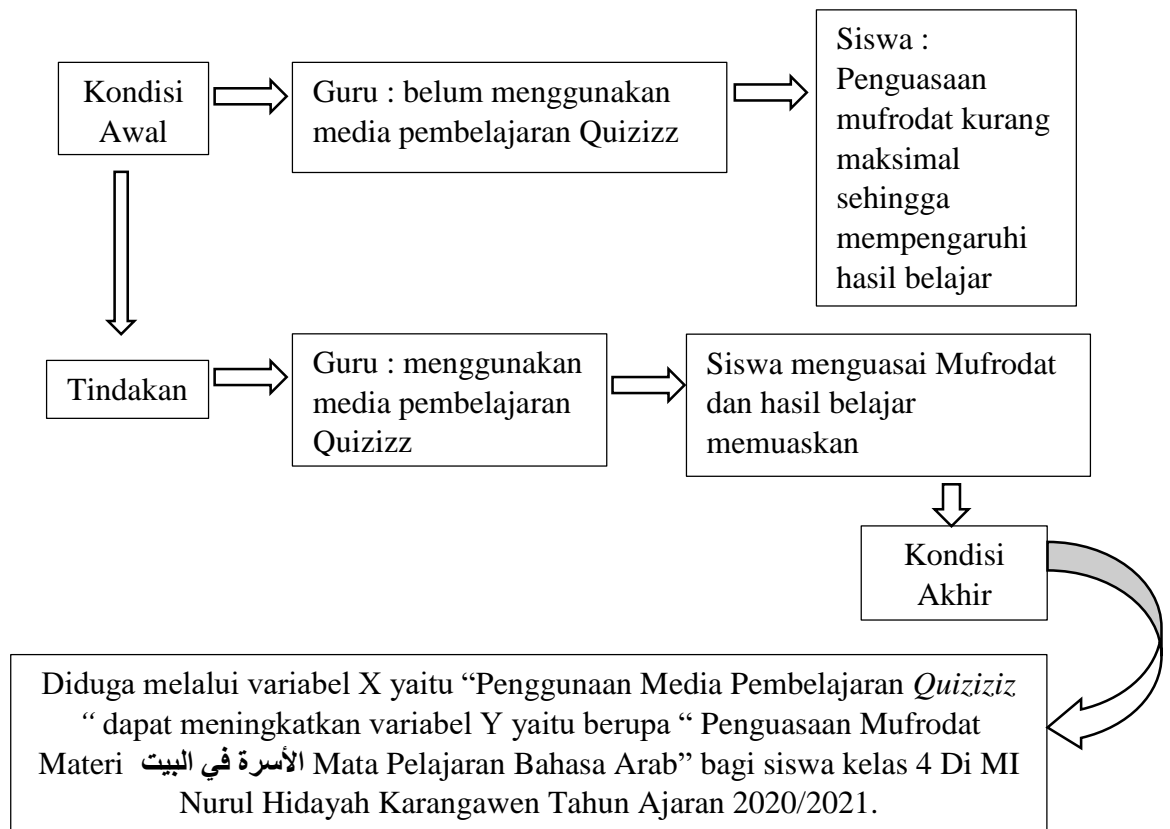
Kondisi Awal

Guru : belum menggunakan media pembelajaran Quizizz

Siswa : Penguasaan mufrodat kurang maksimal sehingga mempengaruhi hasil belajar

Tindakan

Guru : menggunakan media pembelajaran Quizizz

Siswa menguasai Mufrodat dan hasil belajar memuaskan

Kondisi Akhir

Diduga melalui variabel X yaitu "Penggunaan Media Pembelajaran *Quiziziz "* dapat meningkatkan variabel Y yaitu berupa " Penguasaan Mufrodat Materi **الأسرة في البيت** Mata Pelajaran Bahasa Arab" bagi siswa kelas 4 Di MI Nurul Hidayah Karangawen Tahun Ajaran 2020/2021.